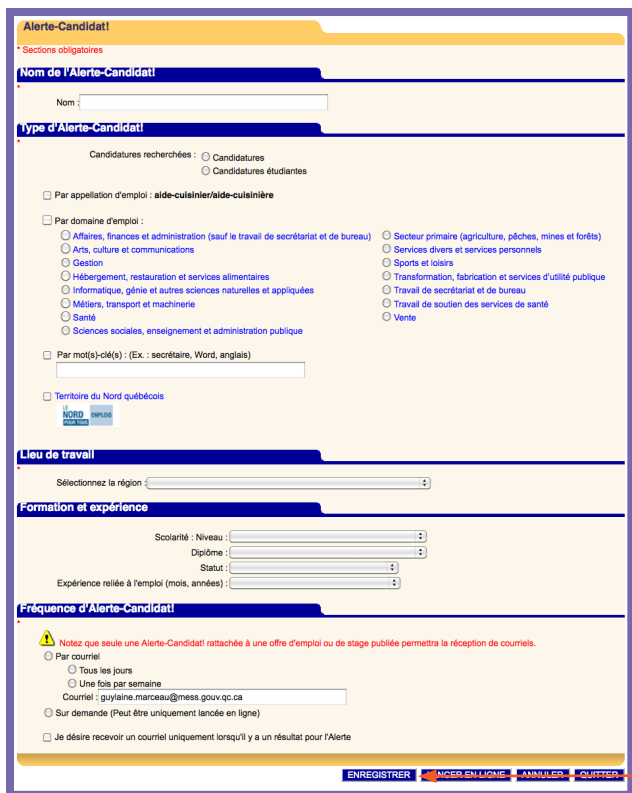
Alerte-Candidat!

* Sections obligatoires

Nom de l'Alerte-Candidat!

*

Nom :

Type d'Alerte-Candidat!

*

Candidatures recherchées : Candidatures

Candidatures étudiantes

Par appellation d'emploi : aide-cuisinier/aide-cuisinière

Par domaine d'emploi :

Affaires, finances et administration (sauf le travail de secrétariat et de bureau)

Arts, culture et communications

Gestion

Hébergement, restauration et services alimentaires

Informatique, génie et autres sciences naturelles et appliquées

Métiers, transport et machinerie

Santé

Sciences sociales, enseignement et administration publique

Secteur primaire (agriculture, pêches, mines et forêts)

Services divers et services personnels

Sports et loisirs

Transformation, fabrication et services d'utilité publique

Travail de secrétariat et de bureau

Travail de soutien des services de santé

Vente

Par mot(s)-clé(s) : (Ex. : secrétaire, Word, anglais)

Territoire du Nord québécois

NORD POUR TOUS EMPLOIS

Lieu de travail

*

Sélectionnez la région :

Formation et expérience

Scolarité : Niveau :

Diplôme :

Statut :

Expérience reliée à l'emploi (mois, années) :

Fréquence d'Alerte-Candidat!

*

Notez que seule une Alerte-Candidat! rattachée à une offre d'emploi ou de stage publiée permettra la réception de courriels.

Par courriel

Tous les jours

Une fois par semaine

Courriel : guylaine.marceau@mess.gouv.qc.ca

Sur demande (Peut être uniquement lancée en ligne)

Je désire recevoir un courriel uniquement lorsqu'il y a un résultat pour l'Alerte

ENREGISTRER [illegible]NCER EN LIGNE ANNULER QUITTER